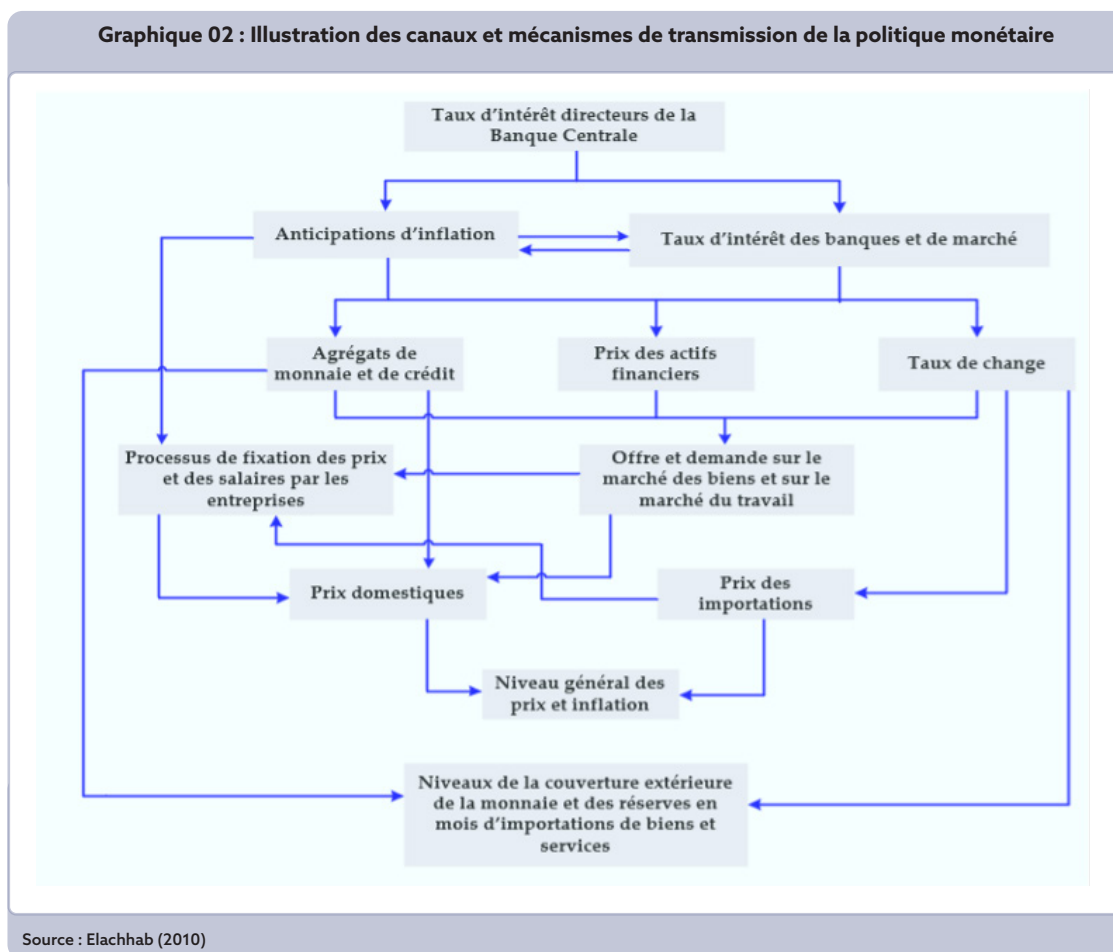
Graphique 02 : Illustration des canaux et mécanismes de transmission de la politique monétaire

Taux d'intérêt directeurs de la Banque Centrale

Anticipations d'inflation

Taux d'intérêt des banques et de marché

Agrégats de monnaie et de crédit

Prix des actifs financiers

Taux de change

Processus de fixation des prix et des salaires par les entreprises

Offre et demande sur le marché des biens et sur le marché du travail

Prix domestiques

Prix des importations

Niveau général des prix et inflation

Niveaux de la couverture extérieure de la monnaie et des réserves en mois d'importations de biens et services

Source : Elachhab (2010)